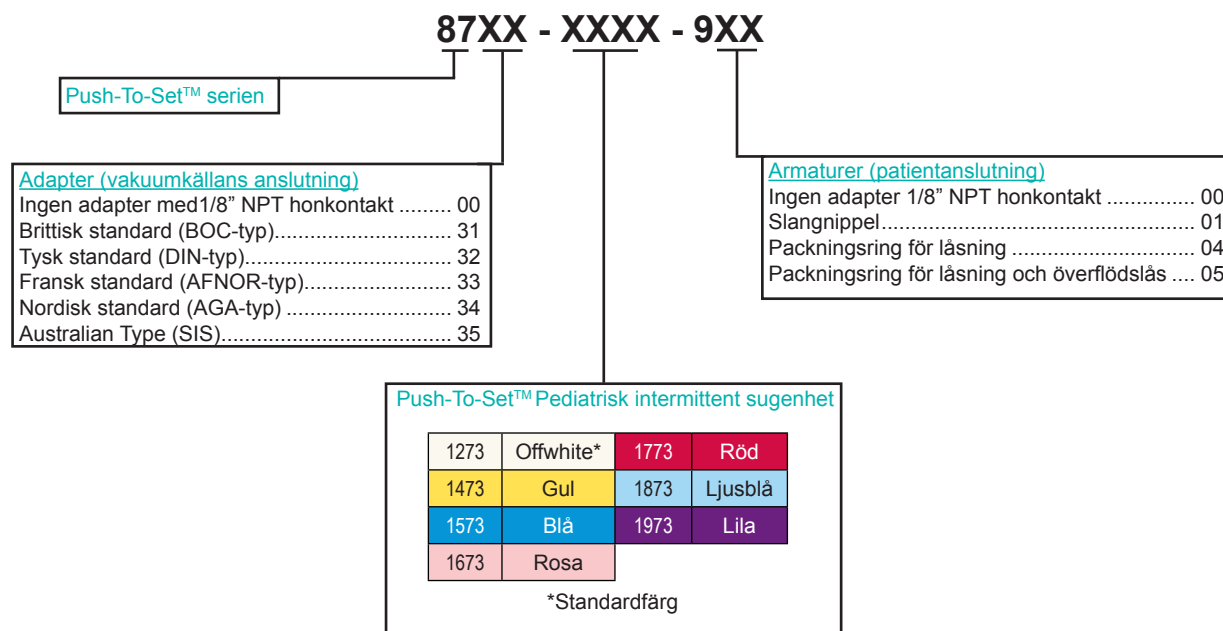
87XX - XXXX - 9XX

Push-To-Set$^{TM}$ serien

Adapter (vakuumkällans anslutning)
Ingen adapter med1/8” NPT honkontakt ......... 00
Brittisk standard (BOC-typ)............................. 31
Tysk standard (DIN-typ).................................. 32
Fransk standard (AFNOR-typ)......................... 33
Nordisk standard (AGA-typ) ............................ 34
Australian Type (SIS)...................................... 35

Armaturer (patientanslutning)
Ingen adapter 1/8” NPT honkontakt ............... 00
Slangnippel...................................................... 01
Packningsring för låsning ............................... 04
Packningsring för låsning och överflödslås .... 05

Push-To-Set$^{TM}$ Pediatrisk intermittent sugenhet

| 1273 | Offwhite* | 1773 | Röd |
|---|---|---|---|
| 1473 | Gul | 1873 | Ljusblå |
| 1573 | Blå | 1973 | Lila |
| 1673 | Rosa | | |

*Standardfärg